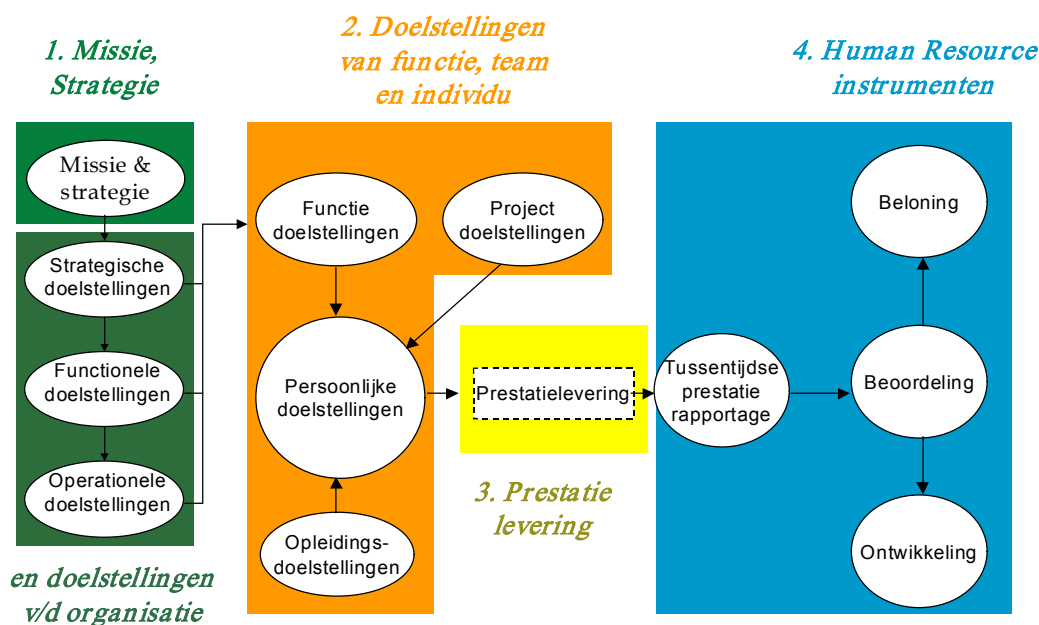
1. Missie, Strategie

2. Doelstellingen van functie, team en individu

4. Human Resource instrumenten

Missie & strategie

Strategische doelstellingen

Functionele doelstellingen

Operationele doelstellingen

Functie doelstellingen

Project doelstellingen

Persoonlijke doelstellingen

Opleidings-doelstellingen

Prestatielevering

Tussentijdse prestatie rapportage

Beloning

Beoordeling

Ontwikkeling

3. Prestatie levering

en doelstellingen v/d organisatie